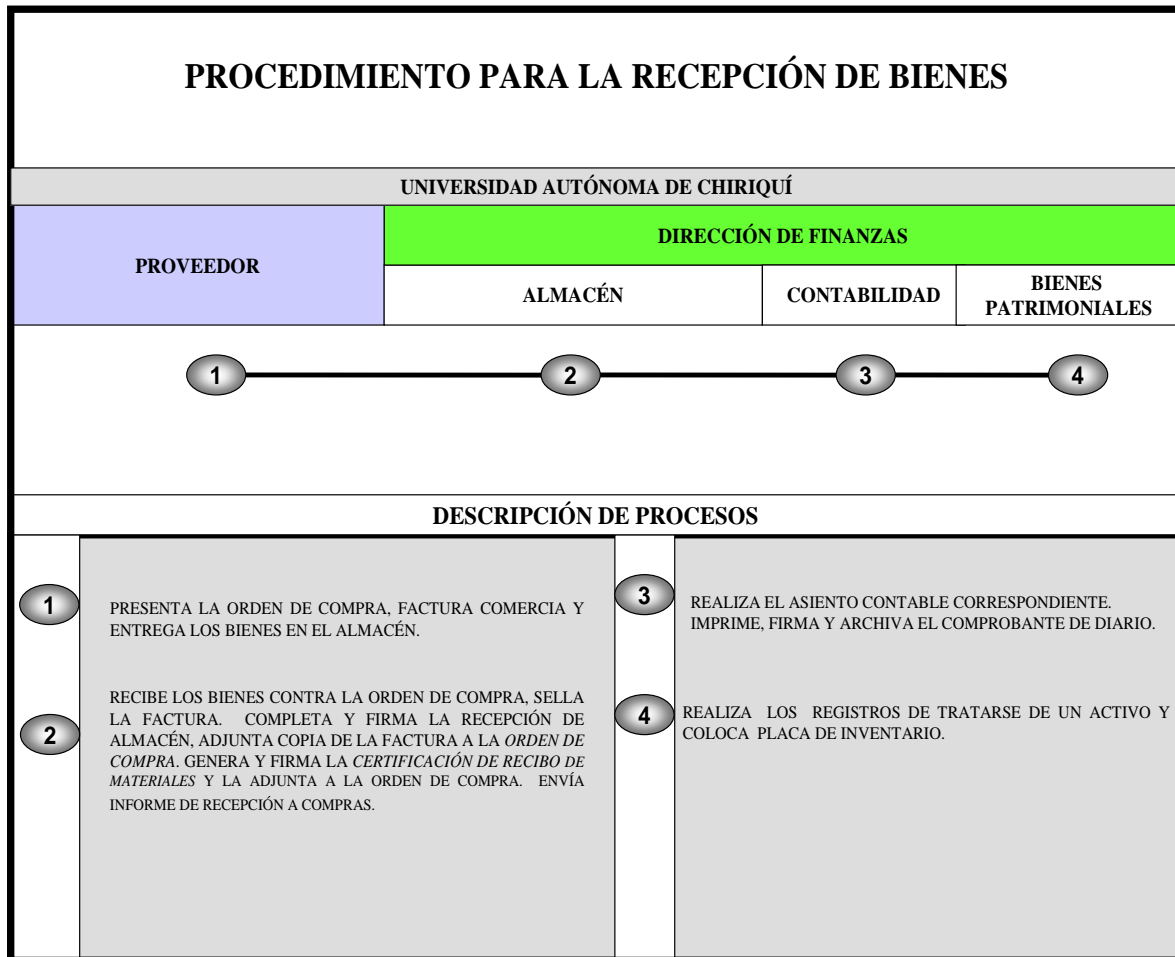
PROCEDIMIENTO PARA LA RECEPCIÓN DE BIENES

UNIVERSIDAD AUTÓNOMA DE CHIRIQUÍ

| PROVEEDOR | DIRECCIÓN DE FINANZAS | | |
|---|---|---|---|
| | ALMACÉN | CONTABILIDAD | BIENES PATRIMONIALES |

1 2 3 4

DESCRIPCIÓN DE PROCESOS

1 PRESENTA LA ORDEN DE COMPRA, FACTURA COMERCIA Y ENTREGA LOS BIENES EN EL ALMACÉN.

2 RECIBE LOS BIENES CONTRA LA ORDEN DE COMPRA, SELLA LA FACTURA. COMPLETA Y FIRMA LA RECEPCIÓN DE ALMACÉN, ADJUNTA COPIA DE LA FACTURA A LA ORDEN DE COMPRA. GENERA Y FIRMA LA CERTIFICACIÓN DE RECIBO DE MATERIALES Y LA ADJUNTA A LA ORDEN DE COMPRA. ENVÍA INFORME DE RECEPCIÓN A COMPRAS.

3 REALIZA EL ASIENTO CONTABLE CORRESPONDIENTE. IMPRIME, FIRMA Y ARCHIVA EL COMPROBANTE DE DIARIO.

4 REALIZA LOS REGISTROS DE TRATARSE DE UN ACTIVO Y COLOCA PLACA DE INVENTARIO.